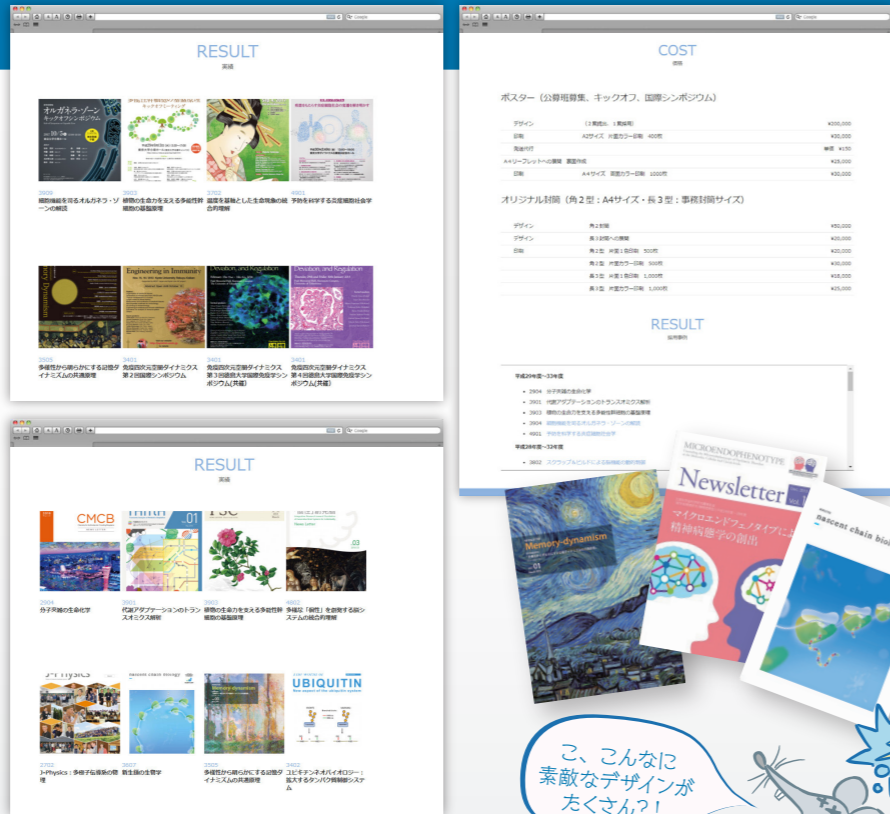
RESULT
実績

オルガネラ・ゾーン
キックオフシンポジウム

3909
細胞機能を司るオルガネラ・ゾーンの解読

3902
植物の生命力を支える多能性幹細胞の基盤原理

3702
温度を基軸とした生命現象の統合的理解

4901
予防を科学する炎症細胞社会学

Memory dynamism
Engineering in Immunity
Devotion, and Regulation
Devotion, and Regulation

3605
多様性から紐らかにする記憶ダイナミズムの共通原理

3401
免疫四次元空間ダイナミクス 第2回国際シンポジウム

3401
免疫四次元空間ダイナミクス 第3回臨床大学国際免疫学シンポジウム(共催)

3401
免疫四次元空間ダイナミクス 第4回臨床大学国際免疫学シンポジウム(共催)

COST
価格

ポスター（公募冊募集、キックオフ、国際シンポジウム）

| デザイン | （2案提出、1案採用） | ¥200,000 |
|---|---|---|
| 印刷 | A2サイズ　片面カラー印刷　400枚 | ¥30,000 |
| 発送代行 | | 単価　¥150 |
| A4リーフレットへの展開　裏面作成 | | ¥25,000 |
| 印刷 | A4サイズ　両面カラー印刷　1000枚 | ¥30,000 |

オリジナル封筒（角２型：A4サイズ・長３型：事務封筒サイズ）

| デザイン | 角2封筒 | ¥50,000 |
|---|---|---|
| デザイン | 長3封筒への展開 | ¥20,000 |
| 印刷 | 角2型　片面1色印刷　500枚 | ¥20,000 |
| | 角2型　片面カラー印刷　500枚 | ¥30,000 |
| | 長3型　片面1色印刷　1,000枚 | ¥18,000 |
| | 長3型　片面カラー印刷　1,000枚 | ¥25,000 |

RESULT
採用事例

平成29年度〜33年度
・2904　分子夾雑の生命化学
・3901　代謝アダプテーションのトランスオミクス解析
・3902　植物の生命力を支える多能性幹細胞の基盤原理
・3904　細胞機能を司るオルガネラ・ゾーンの解読
・4901　予防を科学する炎症細胞社会学

平成28年度〜32年度
・3802　スクラップ&ビルドによる脳機能の動的再編

RESULT
実績

CMCB
.01
PSC
.03

2904
分子夾雑の生命化学

3901
代謝アダプテーションのトランスオミクス解析

3902
植物の生命力を支える多能性幹細胞の基盤原理

4902
多様な「個性」を創発する脳システムの統合的理解

J-Physics
nascent chain biology
Memory dynamism
UBIQUITIN
New aspect of the ubiquitin system

2703
J-Physics：多極子伝導系の物理

3607
新生鎖の生物学

3605
多様性から紐らかにする記憶ダイナミズムの共通原理

3402
ユビキチンネオバイオロジー：拡大するタンパク質制御システム

Memory-dynamism
.01
MICROENDOPHENOTYPE
Newsletter
マイクロエンドフェノタイプによる精神病態学の創出
nascent chain bio

こ、こんなに素敵なデザインがたくさん?!